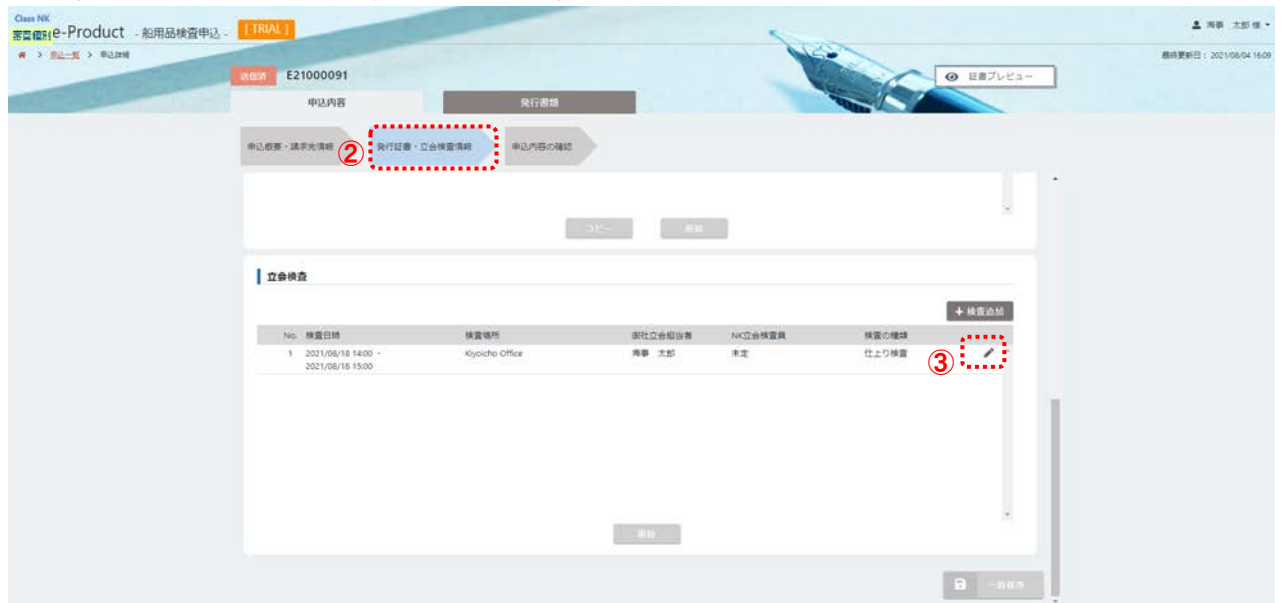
Class NK
審査個別 e-Product - 船用品検査申込 - [TRIAL]

海事 太郎 様

> 申込一覧 > 申込詳細

最終更新日：2021/08/04 16:09

送信済 E21000091

証書プレビュー

申込内容

発行書類

申込概要・請求先情報

② 発行証書・立会検査情報

申込内容の確認

コピー

削除

立会検査

+ 検査追加

| No. | 検査日時 | 検査場所 | 御社立会担当者 | NK立会検査員 | 検査の種類 |
|---|---|---|---|---|---|
| 1 | 2021/08/18 14:00 - 2021/08/18 15:00 | Kiyoicho Office | 海事 太郎 | 未定 | 仕上り検査 |

③

削除

一時保存